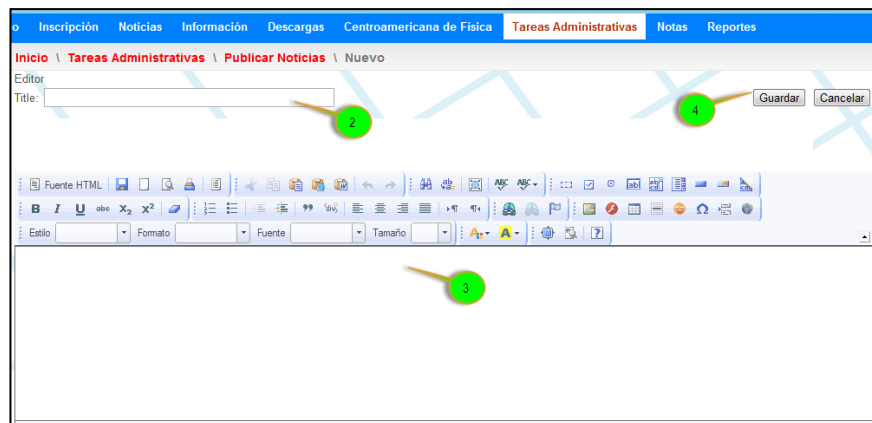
o Inscripción Noticias Información Descargas Centroamericana de Física Tareas Administrativas Notas Reportes

Inicio \ Tareas Administrativas \ Publicar Noticias \ Nuevo

Editor
Title:

2

4

Guardar Cancelar

Fuente HTML

B I U abc $X_2$ $X^2$

Estilo Formato Fuente Tamaño

3